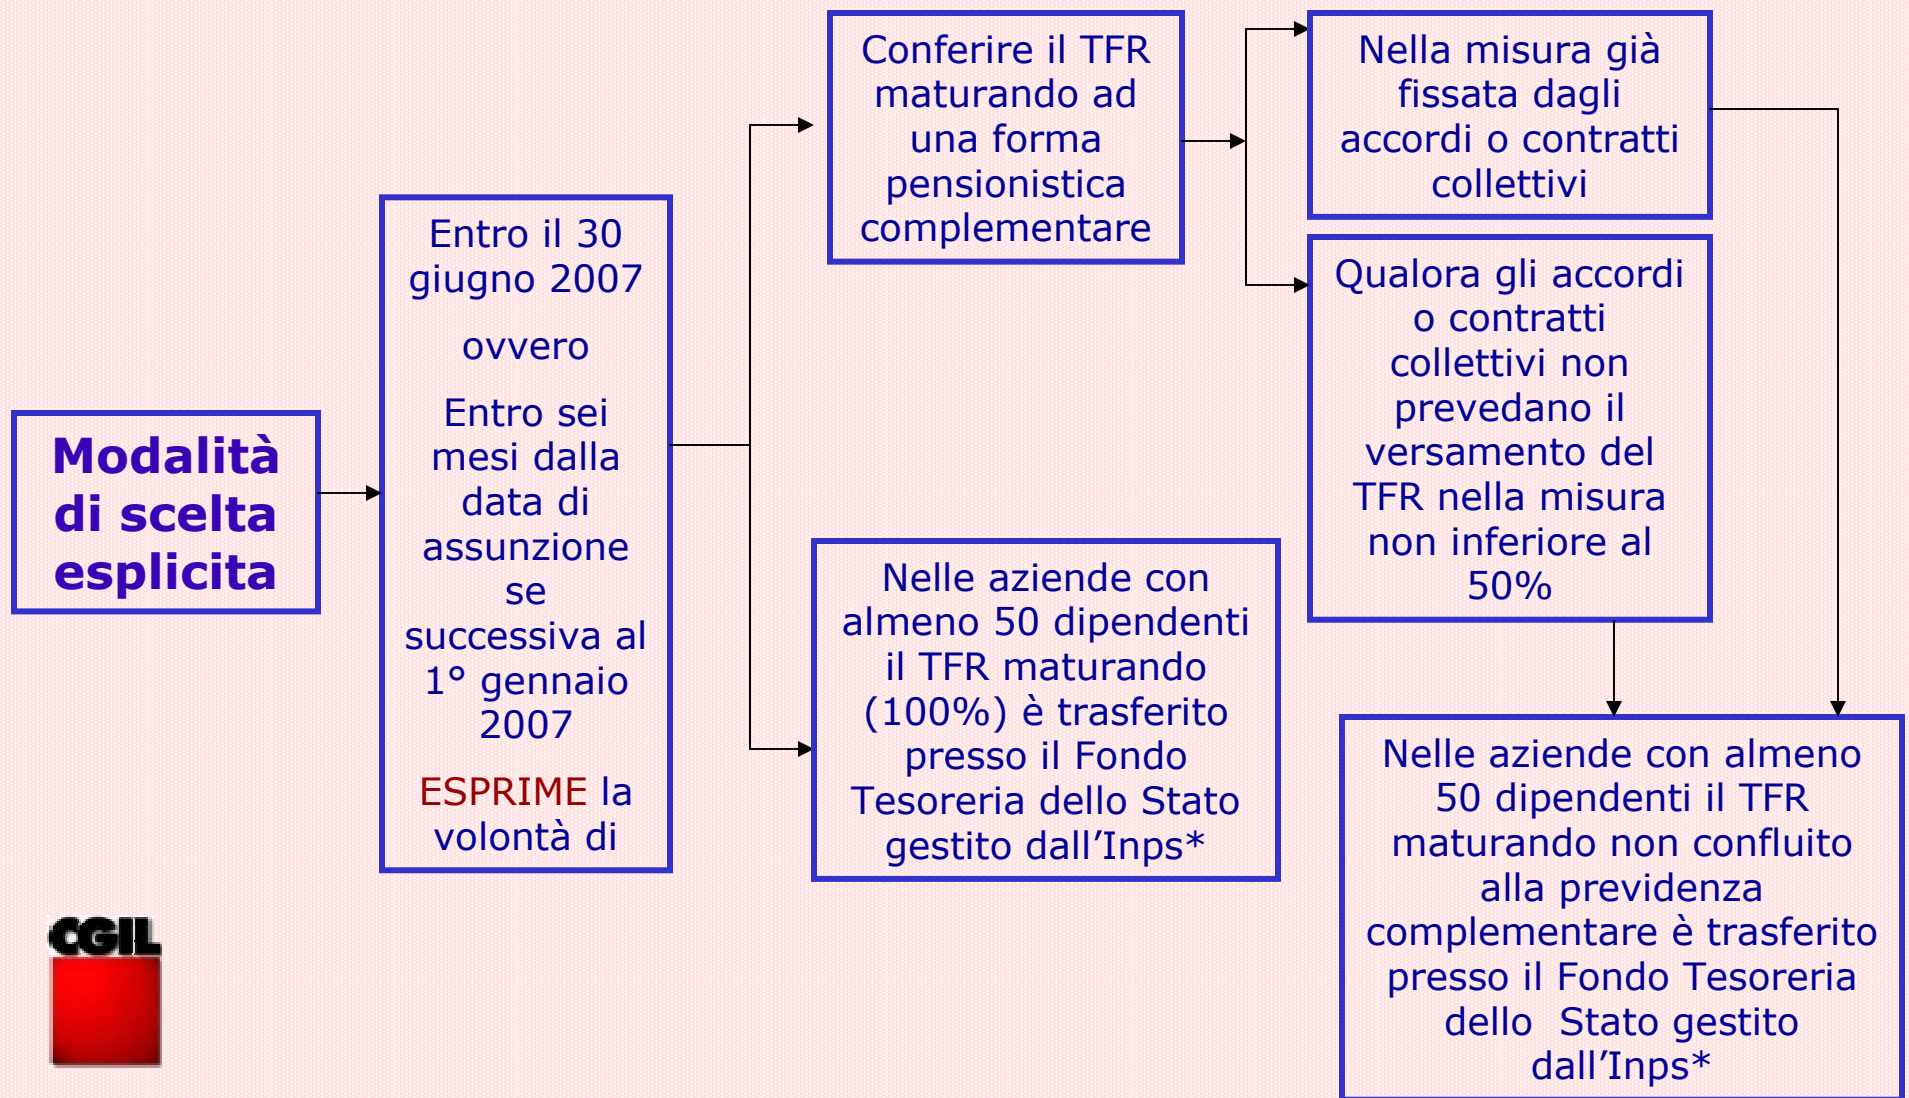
Modalità di scelta esplicita

Entro il 30 giugno 2007

ovvero

Entro sei mesi dalla data di assunzione se successiva al 1° gennaio 2007

ESPRIME la volontà di

Conferire il TFR maturando ad una forma pensionistica complementare

Nelle aziende con almeno 50 dipendenti il TFR maturando (100%) è trasferito presso il Fondo Tesoreria dello Stato gestito dall'Inps*

Nella misura già fissata dagli accordi o contratti collettivi

Qualora gli accordi o contratti collettivi non prevedano il versamento del TFR nella misura non inferiore al 50%

Nelle aziende con almeno 50 dipendenti il TFR maturando non confluito alla previdenza complementare è trasferito presso il Fondo Tesoreria dello Stato gestito dall'Inps*

CGIL